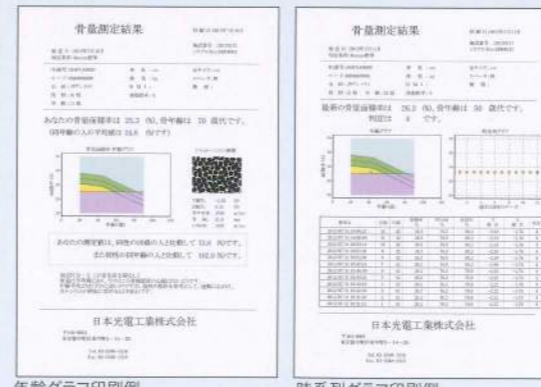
骨量測定結果

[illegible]

あなたの骨量指標は 25.3 (%)、骨年齢は 20 歳代です。
(同年齢の人の平均値は 24.8 (%)です)

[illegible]

あなたの測定値は、同性の同年齢の人と比較して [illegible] (%)です。
また同性の若年齢の人と比較して 102.0 (%)です。

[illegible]

日本光電工業株式会社

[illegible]

年齢グラフ印刷例

骨量測定結果

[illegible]

最新の骨量指標は 25.3 (%)、骨年齢は 50 歳代です。
判定は 8 です。

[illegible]

日本光電工業株式会社

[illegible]

時系列グラフ印刷例